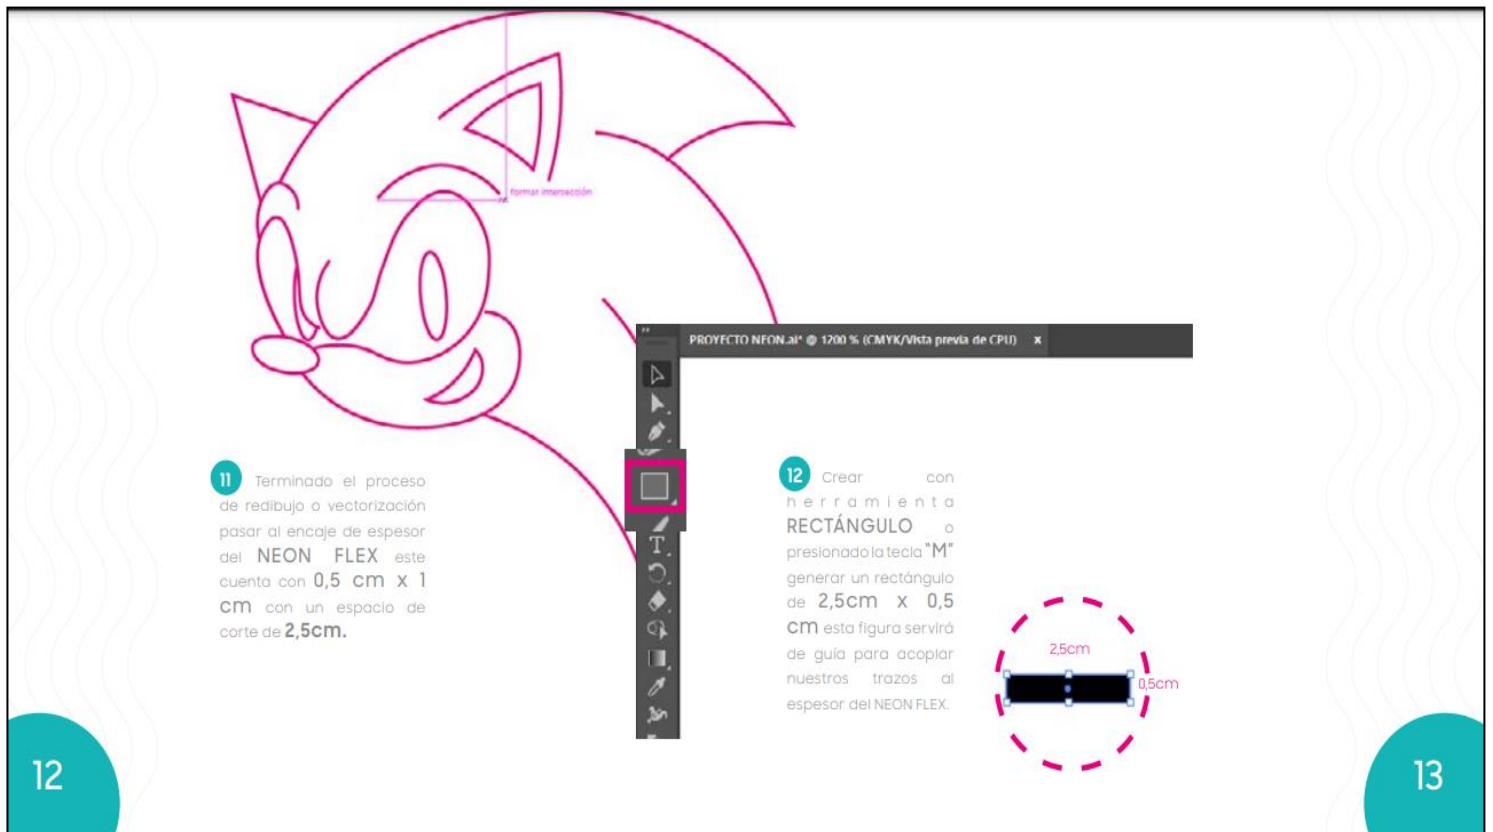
formar intersección

PROYECTO NEON.ai* @ 1200 % (CMYK/Vista previa de CPU) ×

11 Terminado el proceso de redibujo o vectorización pasar al encaje de espesor del NEON FLEX este cuenta con 0,5 cm x 1 cm con un espacio de corte de 2,5cm.

12 Crear con herramienta RECTÁNGULO o presionado la tecla "M" generar un rectángulo de 2,5cm x 0,5 cm esta figura servirá de guía para acoplar nuestros trazos al espesor del NEON FLEX.

2,5cm

0,5cm

12

13